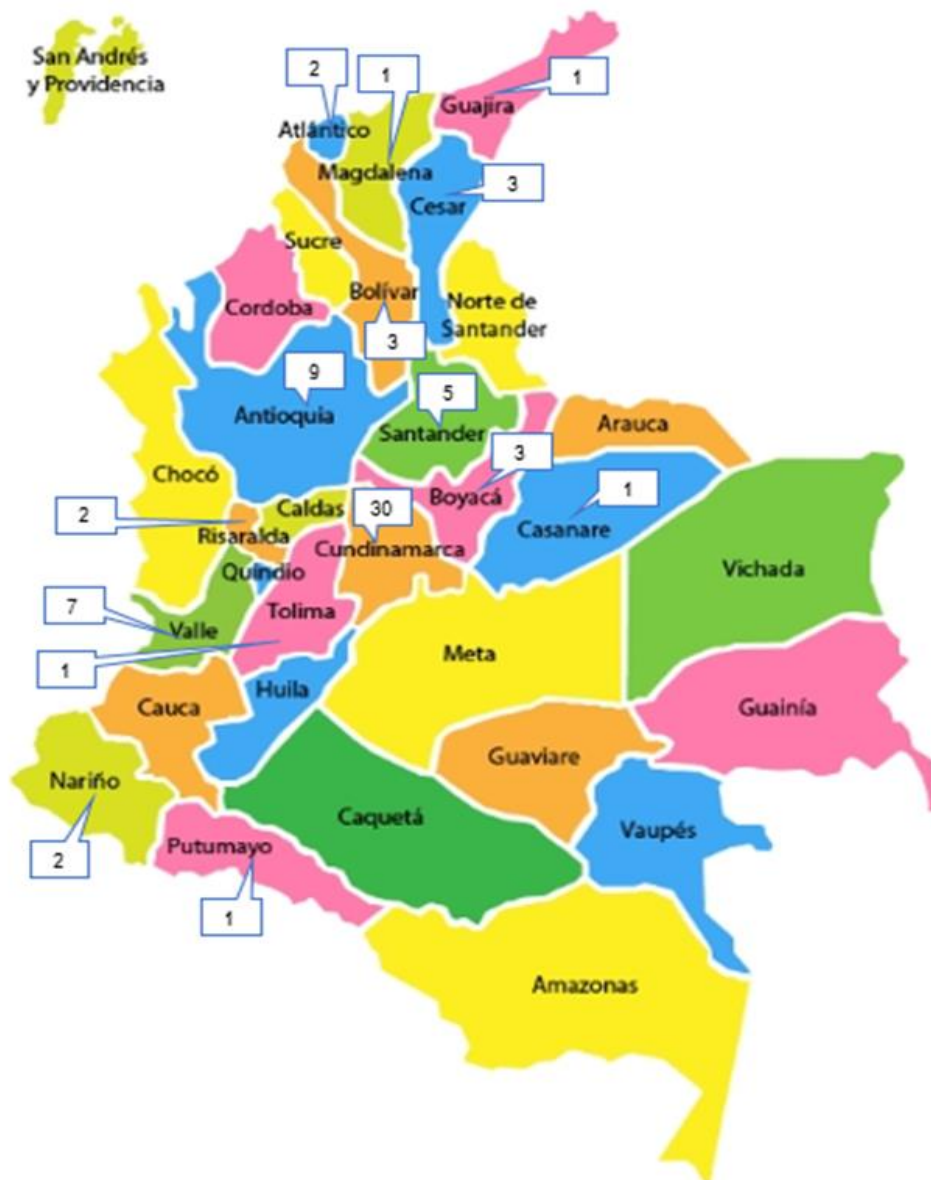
San Andrés y Providencia

2
Atlántico
1
Magdalena
1
Guajira
Cesar
3
Sucre
Bolívar
Norte de Santander
Cordoba
3
9
Antioquia
5
Santander
Arauca
3
Boyacá
Chocó
1
Casanare
2
Caldas
30
Risaralda
Cundinamarca
Vichada
Quindío
7
Tolima
Valle
Meta
1
Huila
Cauca
Guainía
Guaviare
Nariño
Caquetá
Vaupés
2
Putumayo
1
Amazonas